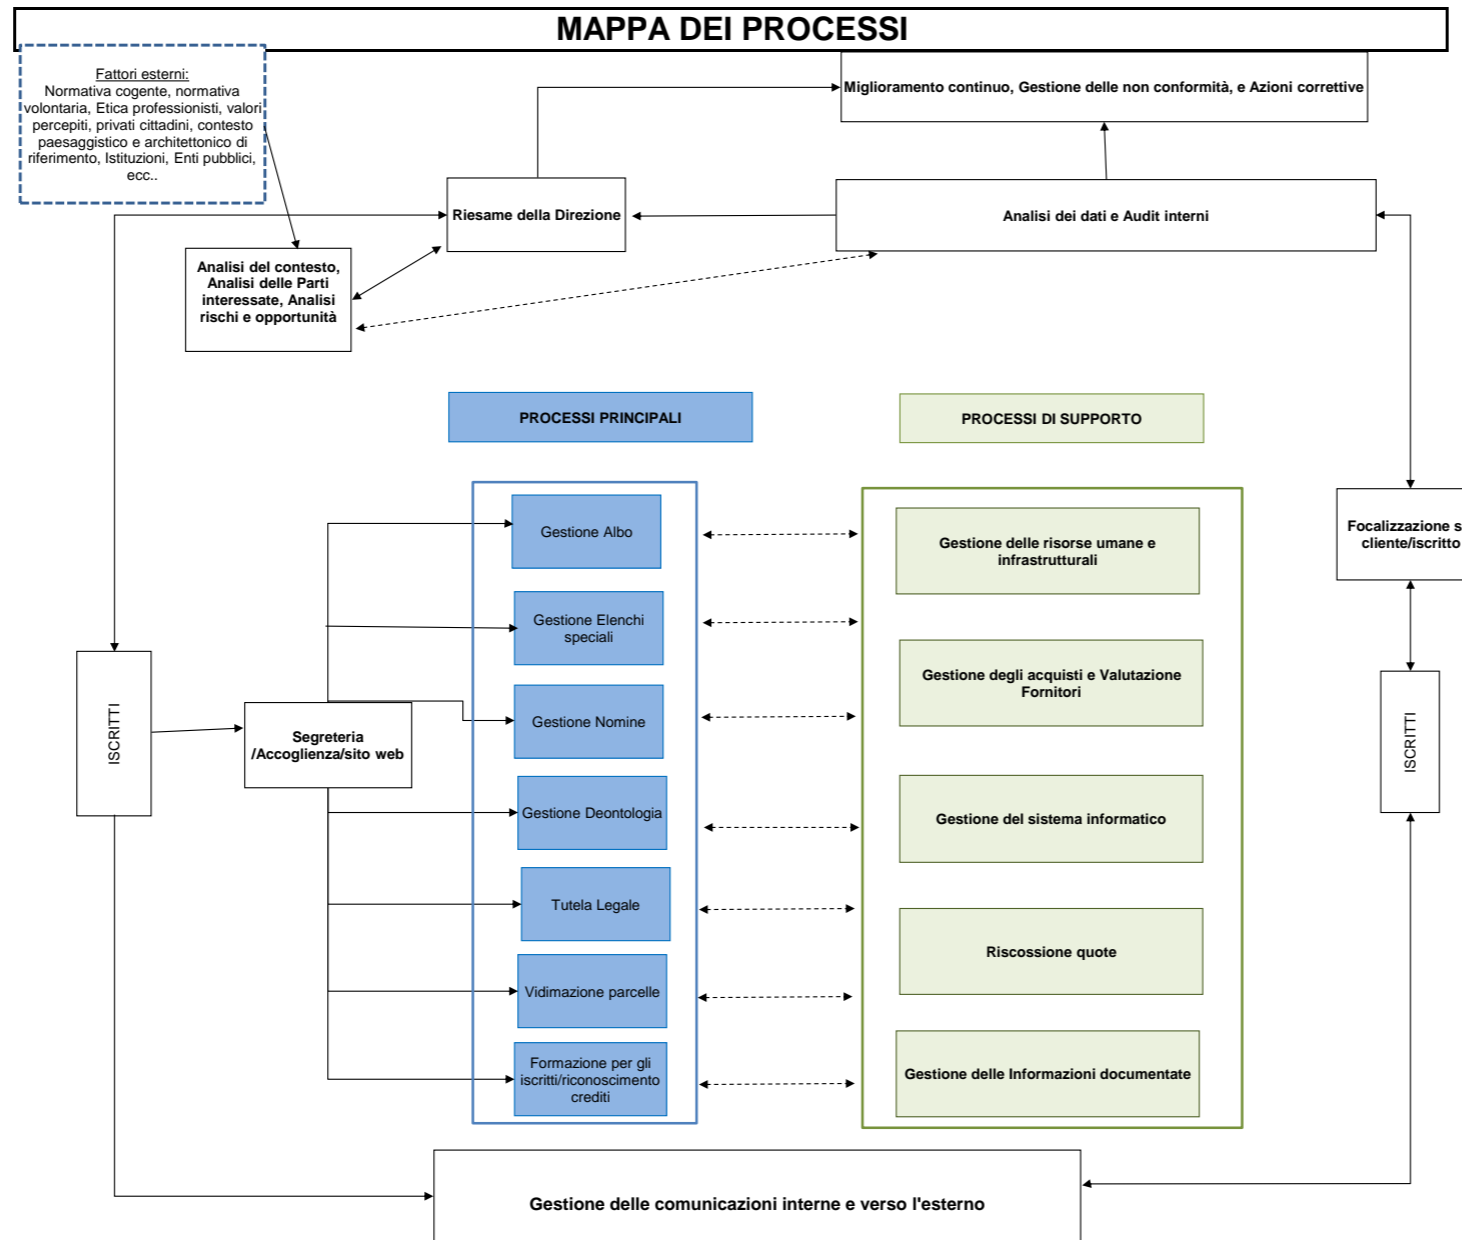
MAPPA DEI PROCESSI

Fattori esterni:
Normativa cogente, normativa volontaria, Etica professionisti, valori percepiti, privati cittadini, contesto paesaggistico e architettonico di riferimento, Istituzioni, Enti pubblici, ecc..

Miglioramento continuo, Gestione delle non conformità, e Azioni correttive

Riesame della Direzione

Analisi dei dati e Audit interni

Analisi del contesto, Analisi delle Parti interessate, Analisi rischi e opportunità

PROCESSI PRINCIPALI

PROCESSI DI SUPPORTO

Gestione Albo

Gestione Elenchi speciali

Gestione Nomine

Gestione Deontologia

Tutela Legale

Vidimazione parcelle

Formazione per gli iscritti/riconoscimento crediti

Gestione delle risorse umane e infrastrutturali

Gestione degli acquisti e Valutazione Fornitori

Gestione del sistema informatico

Riscossione quote

Gestione delle Informazioni documentate

Focalizzazione s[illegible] cliente/iscritto

ISCRITTI

Segreteria /Accoglienza/sito web

ISCRITTI

Gestione delle comunicazioni interne e verso l'esterno